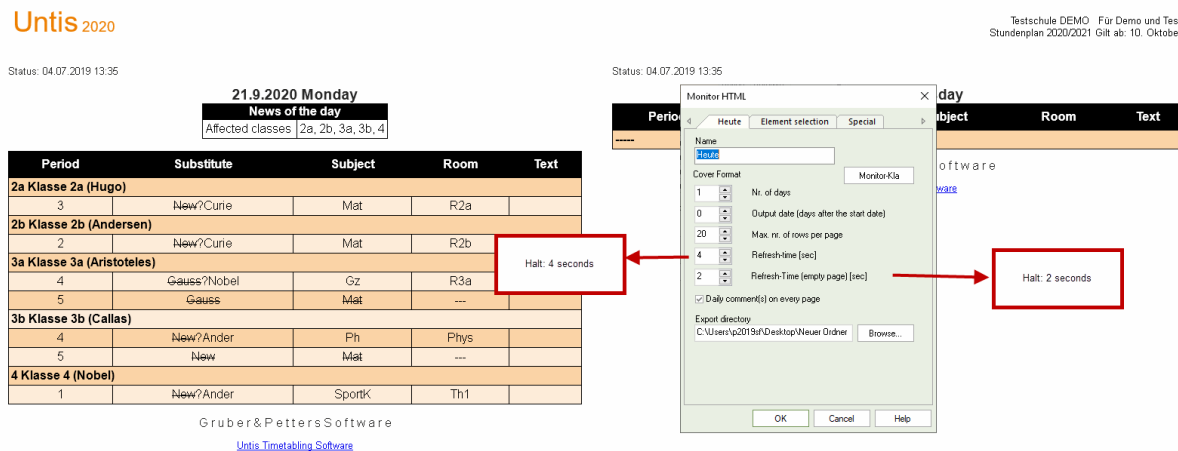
Untis 2020

Testschule DEMO Für Demo und Tes
Stundenplan 2020/2021 Gilt ab: 10. Oktobe

Status: 04.07.2019 13:35

21.9.2020 Monday

| News of the day | |
|---|---|
| Affected classes | 2a, 2b, 3a, 3b, 4 |

| Period | Substitute | Subject | Room | Text |
|---|---|---|---|---|
| 2a Klasse 2a (Hugo) | | | | |
| 3 | ~~New~~?Curie | Mat | R2a | |
| 2b Klasse 2b (Andersen) | | | | |
| 2 | ~~New~~?Curie | Mat | R2b | |
| 3a Klasse 3a (Aristoteles) | | | | |
| 4 | ~~Gauss~~?Nobel | Gz | R3a | |
| 5 | ~~Gauss~~ | ~~Mat~~ | --- | |
| 3b Klasse 3b (Callas) | | | | |
| 4 | ~~New~~?Ander | Ph | Phys | |
| 5 | ~~New~~ | ~~Mat~~ | --- | |
| 4 Klasse 4 (Nobel) | | | | |
| 1 | ~~New~~?Ander | SportK | Th1 | |

Gruber&PettersSoftware

Untis Timetabling Software

Halt: 4 seconds

Status: 04.07.2019 13:35

| Period | day Subject | Room | Text |
|---|---|---|---|
| ------ | | | |

oftware

ware

Monitor HTML

Heute | Element selection | Special

Name
Heute

Cover Format

Monitor-Kla

1 Nr. of days
0 Output date (days after the start date)
20 Max. nr. of rows per page
4 Refresh-time [sec]
2 Refresh-Time (empty page) [sec]

Daily comment(s) on every page

Export directory
C:\Users\p2019sf\Desktop\Neuer Ordner

Browse...

OK Cancel Help

Halt: 2 seconds